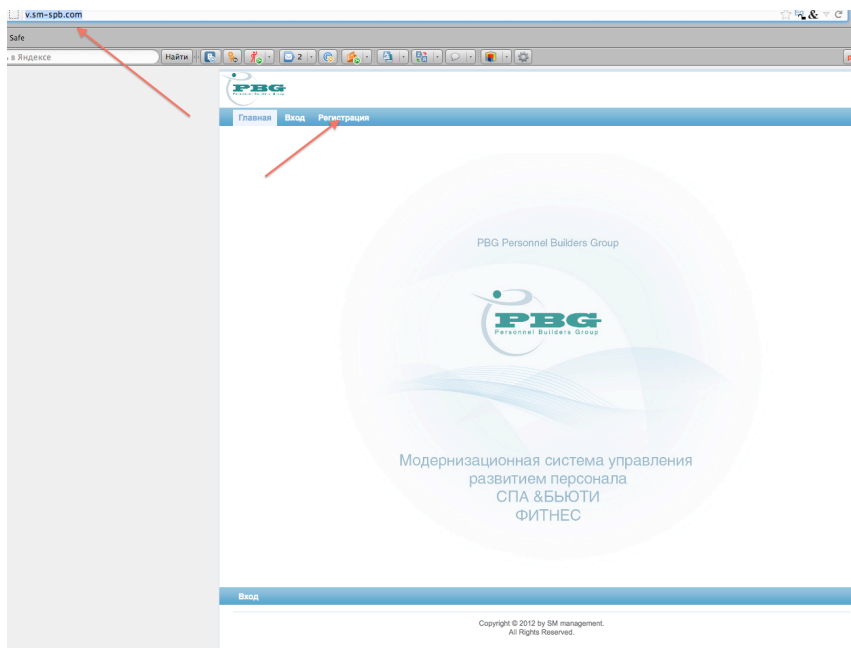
v.sm-spb.com

Safe

в Яндексе

Найти

2

PBG

Главная Вход Регистрация

PBG Personnel Builders Group

PBG
Personnel Builders Group

Модернизационная система управления
развитием персонала
СПА &БЬЮТИ
ФИТНЕС

Вход

Copyright © 2012 by SM management.
All Rights Reserved.